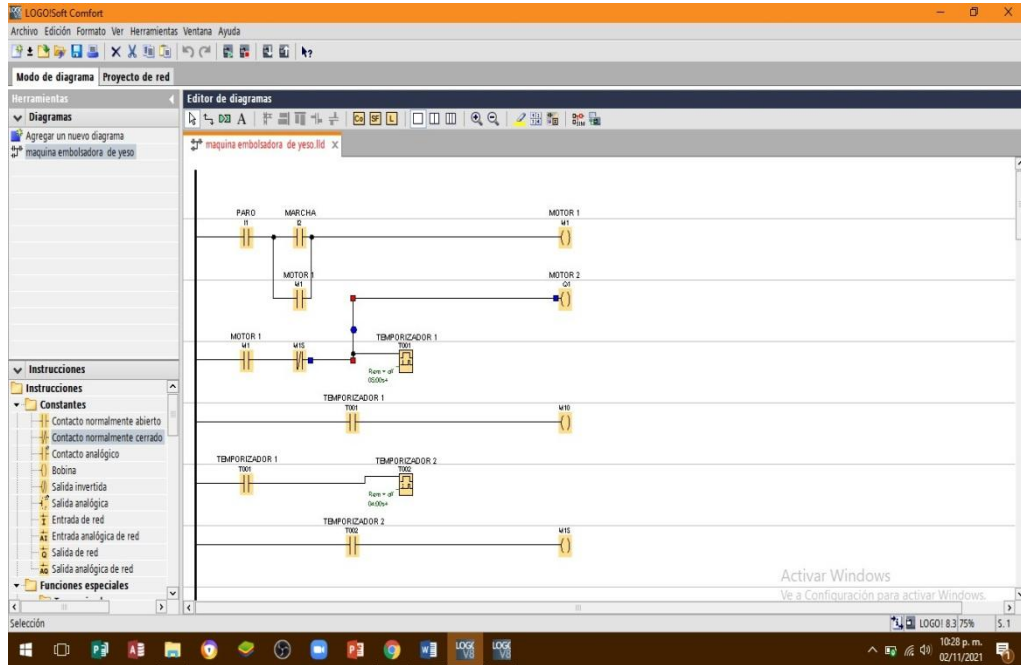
LOGO!Soft Comfort

Archivo Edición Formato Ver Herramientas Ventana Ayuda

Modo de diagrama Proyecto de red

Herramientas

Diagramas

Agregar un nuevo diagrama

maquina embolsadora de yeso

Editor de diagramas

maquina embolsadora de yeso.lld

PARO
I1

MARCHA
I2

MOTOR 1
M1

MOTOR 1
M1

MOTOR 2
Q1

MOTOR 1
M1

M15

TEMPORIZADOR 1
T001

Rem = off
05:00s+

TEMPORIZADOR 1
T001

M10

TEMPORIZADOR 1
T001

TEMPORIZADOR 2
T002

Rem = off
04:00s+

TEMPORIZADOR 2
T002

M15

Instrucciones

Instrucciones

Constantes

Contacto normalmente abierto

Contacto normalmente cerrado

Contacto analógico

Bobina

Salida invertida

Salida analógica

Entrada de red

Entrada analógica de red

Salida de red

Salida analógica de red

Funciones especiales

Activar Windows
Ve a Configuración para activar Windows.

Selección

LOGO! 8.3 75% S.1

10:28 p. m.
02/11/2021